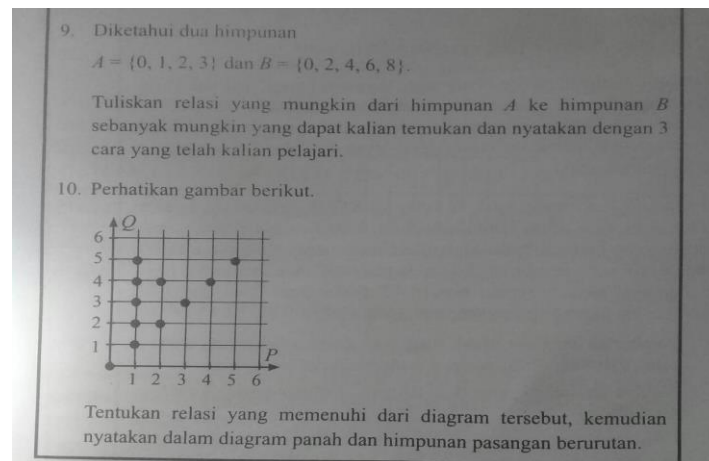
9. Diketahui dua himpunan

$A = \{0, 1, 2, 3\}$ dan $B = \{0, 2, 4, 6, 8\}$.

Tuliskan relasi yang mungkin dari himpunan $A$ ke himpunan $B$ sebanyak mungkin yang dapat kalian temukan dan nyatakan dengan 3 cara yang telah kalian pelajari.

10. Perhatikan gambar berikut.

$Q$
6
5
4
3
2
1
1 2 3 4 5 6
$P$

Tentukan relasi yang memenuhi dari diagram tersebut, kemudian nyatakan dalam diagram panah dan himpunan pasangan berurutan.